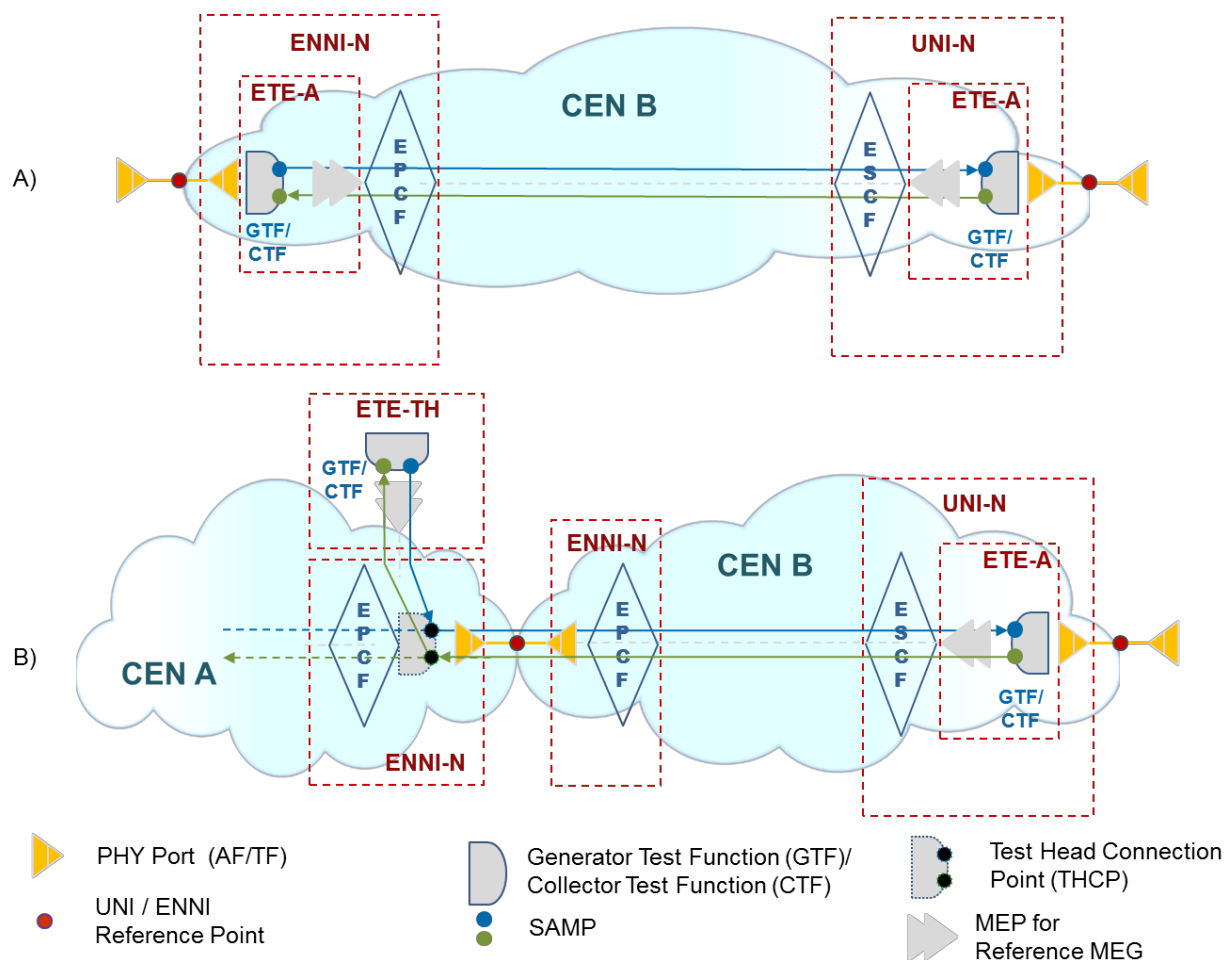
A)

ENNI-N

ETE-A

CEN B

UNI-N

ETE-A

E P C F

E S C F

GTF/ CTF

GTF/ CTF

B)

ETE-TH

GTF/ CTF

ENNI-N

CEN B

UNI-N

ETE-A

CEN A

E P C F

E P C F

E S C F

GTF/ CTF

ENNI-N

PHY Port (AF/TF)

UNI / ENNI Reference Point

Generator Test Function (GTF)/ Collector Test Function (CTF)

SAMP

Test Head Connection Point (THCP)

MEP for Reference MEG